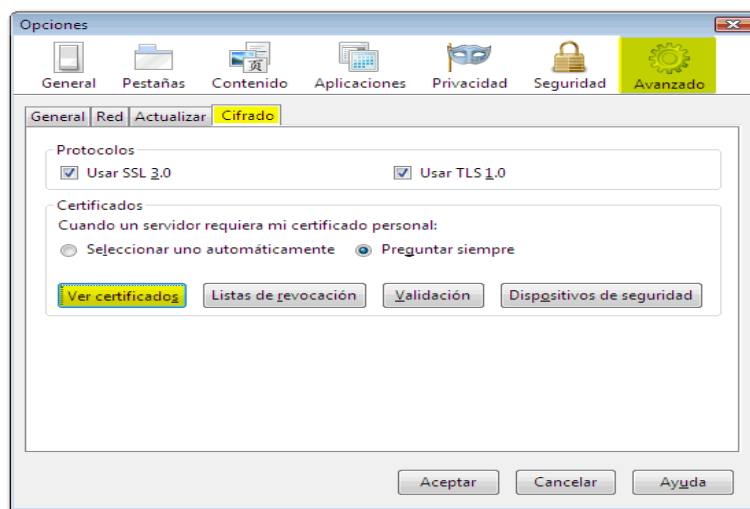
Opciones

General Pestañas Contenido Aplicaciones Privacidad Seguridad Avanzado

General Red Actualizar Cifrado

Protocolos
Usar SSL 3.0
Usar TLS 1.0

Certificados
Cuando un servidor requiera mi certificado personal:
Seleccionar uno automáticamente
Preguntar siempre

Ver certificados
Listas de revocación
Validación
Dispositivos de seguridad

Aceptar
Cancelar
Ayuda